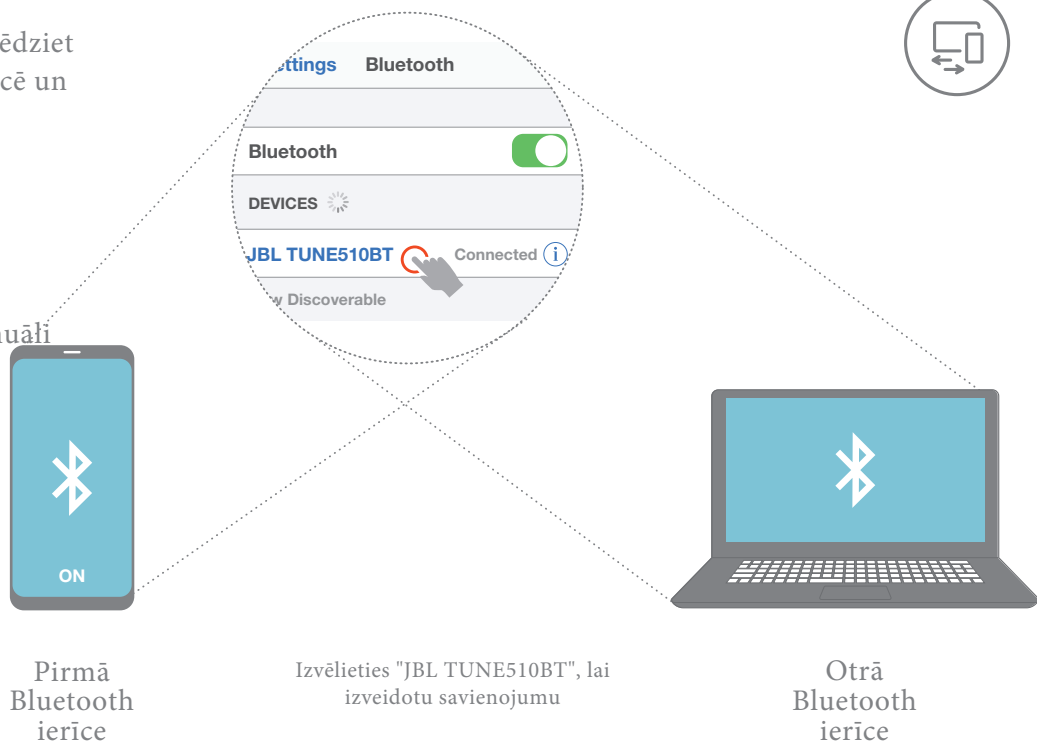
ēdziet
cē un

uāli

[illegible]ttings Bluetooth

Bluetooth

DEVICES

JBL TUNE510BT Connected i

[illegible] Discoverable

ON

Pirmā Bluetooth ierīce

Izvēlieties "JBL TUNE510BT", lai izveidotu savienojumu

Otrā Bluetooth ierīce